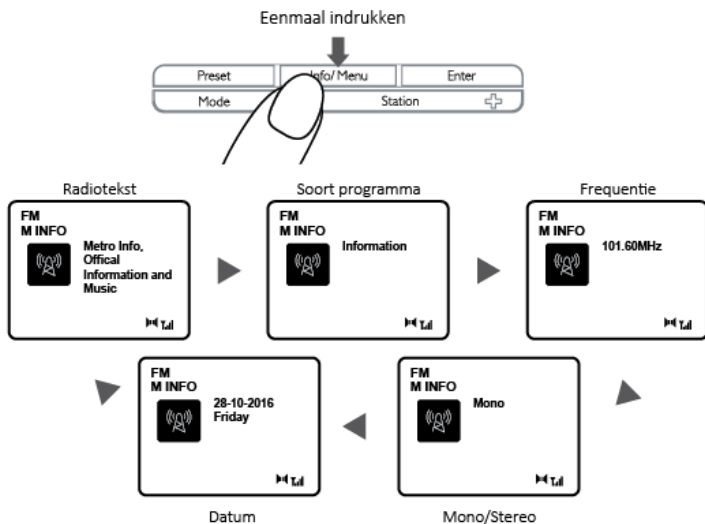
Eenmaal indrukken

Preset
Info/ Menu
Enter
Mode
Station

Radiotekst
FM
M INFO
Metro Info, Offical Information and Music

Soort programma
FM
M INFO
Information

Frequentie
FM
M INFO
101.60MHz

FM
M INFO
28-10-2016
Friday
Datum

FM
M INFO
Mono
Mono/Stereo